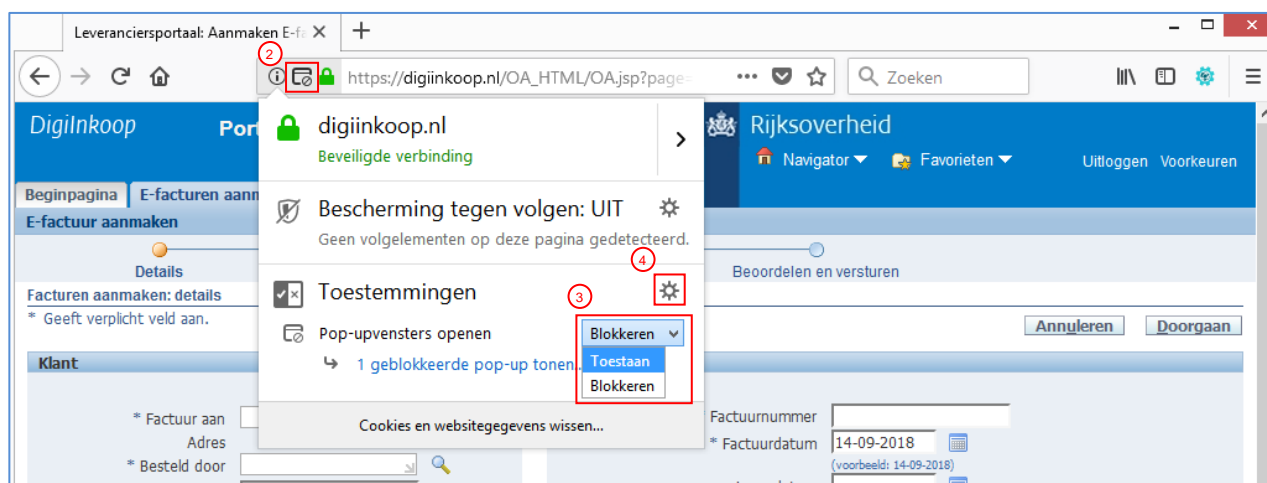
Leveranciersportaal: Aanmaken E-fa ×
+

2

https://digiinkoop.nl/OA_HTML/OA.jsp?page=

Zoeken

DigiInkoop
Port

digiinkoop.nl
Beveiligde verbinding

Rijksoverheid
Navigator
Favorieten
Uitloggen
Voorkeuren

Beginpagina
E-facturen aanm

E-factuur aanmaken

Bescherming tegen volgen: UIT
Geen volgelementen op deze pagina gedetecteerd.

Details

4

Beoordelen en versturen

Facturen aanmaken: details

Toestemmingen

3

* Geeft verplicht veld aan.

Annuleren
Doorgaan

Pop-upvensters openen
Blokkeren
Toestaan
Blokkeren

Klant

1 geblokkeerde pop-up tonen...

* Factuur aan
Adres
* Besteld door

Cookies en websitegegevens wissen...

Factuurnummer
* Factuurdatum
14-09-2018
(voorbeeld: 14-09-2018)